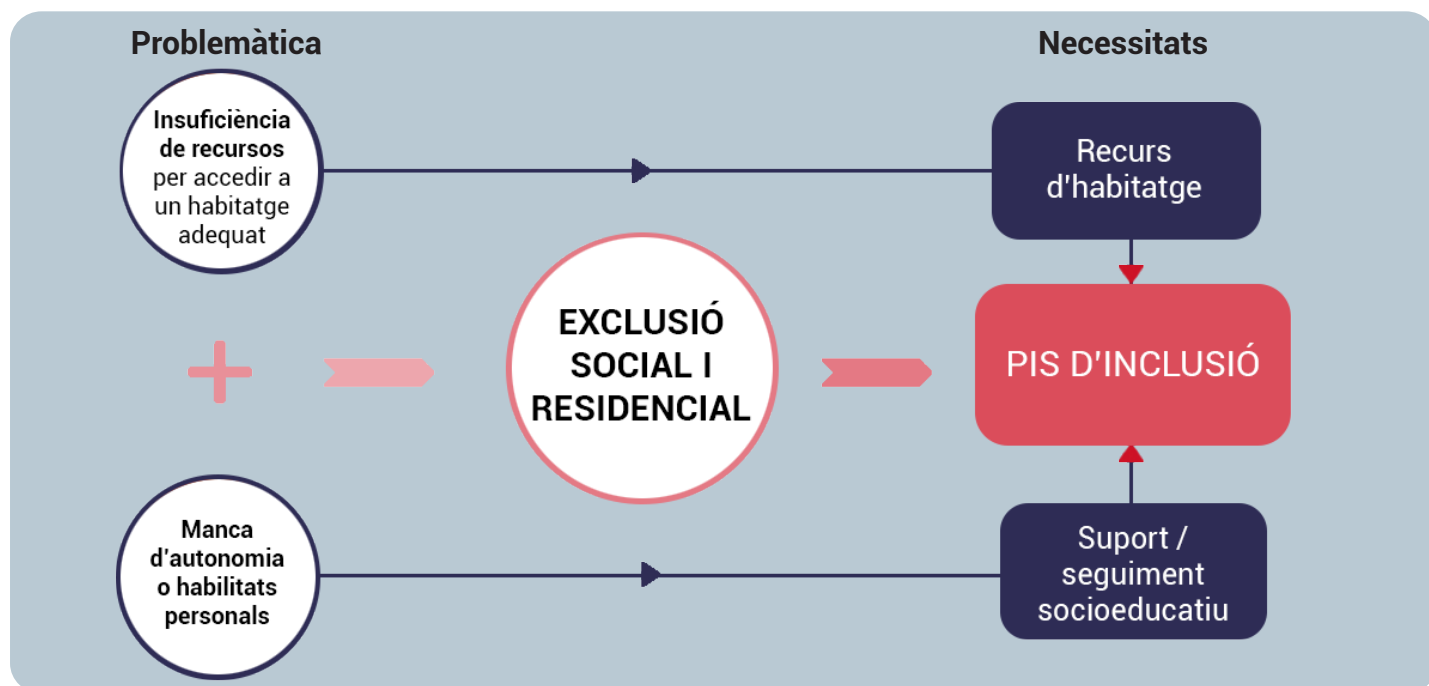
Problemàtica

Necessitats

Insuficiència de recursos per accedir a un habitatge adequat

Recurs d'habitatge

EXCLUSIÓ SOCIAL I RESIDENCIAL

PIS D'INCLUSIÓ

Manca d'autonomia o habilitats personals

Suport / seguiment socioeducatiu